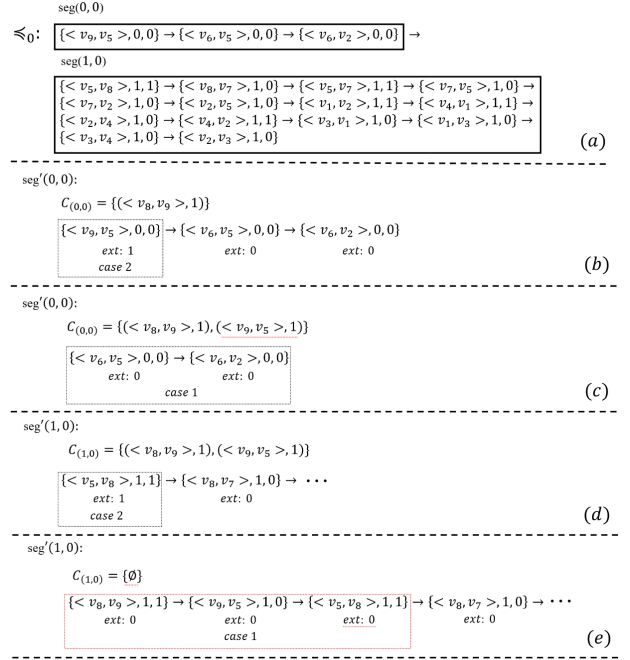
seg(0, 0)

$\preccurlyeq_0$: $\{<v_9, v_5>, 0, 0\} \rightarrow \{<v_6, v_5>, 0, 0\} \rightarrow \{<v_6, v_2>, 0, 0\} \rightarrow$

seg(1, 0)

$\{<v_5, v_8>, 1, 1\} \rightarrow \{<v_8, v_7>, 1, 0\} \rightarrow \{<v_5, v_7>, 1, 1\} \rightarrow \{<v_7, v_5>, 1, 0\} \rightarrow$
$\{<v_7, v_2>, 1, 0\} \rightarrow \{<v_2, v_5>, 1, 0\} \rightarrow \{<v_1, v_2>, 1, 1\} \rightarrow \{<v_4, v_1>, 1, 1\} \rightarrow$
$\{<v_2, v_4>, 1, 0\} \rightarrow \{<v_4, v_2>, 1, 1\} \rightarrow \{<v_3, v_1>, 1, 0\} \rightarrow \{<v_1, v_3>, 1, 0\} \rightarrow$
$\{<v_3, v_4>, 1, 0\} \rightarrow \{<v_2, v_3>, 1, 0\}$

$(a)$

seg'(0, 0):

$C_{(0,0)} = \{(<v_8, v_9>, 1)\}$

$\{<v_9, v_5>, 0, 0\} \rightarrow \{<v_6, v_5>, 0, 0\} \rightarrow \{<v_6, v_2>, 0, 0\}$
$ext$: 1 $ext$: 0 $ext$: 0
$case$ 2

$(b)$

seg'(0, 0):

$C_{(0,0)} = \{(<v_8, v_9>, 1), (<v_9, v_5>, 1)\}$

$\{<v_6, v_5>, 0, 0\} \rightarrow \{<v_6, v_2>, 0, 0\}$
$ext$: 0 $ext$: 0
$case$ 1

$(c)$

seg'(1, 0):

$C_{(1,0)} = \{(<v_8, v_9>, 1), (<v_9, v_5>, 1)\}$

$\{<v_5, v_8>, 1, 1\} \rightarrow \{<v_8, v_7>, 1, 0\} \rightarrow \cdots$
$ext$: 1 $ext$: 0
$case$ 2

$(d)$

seg'(1, 0):

$C_{(1,0)} = \{\emptyset\}$

$\{<v_8, v_9>, 1, 1\} \rightarrow \{<v_9, v_5>, 1, 0\} \rightarrow \{<v_5, v_8>, 1, 1\} \rightarrow \{<v_8, v_7>, 1, 0\} \rightarrow \cdots$
$ext$: 0 $ext$: 0 $ext$: 0 $ext$: 0
$case$ 1

$(e)$